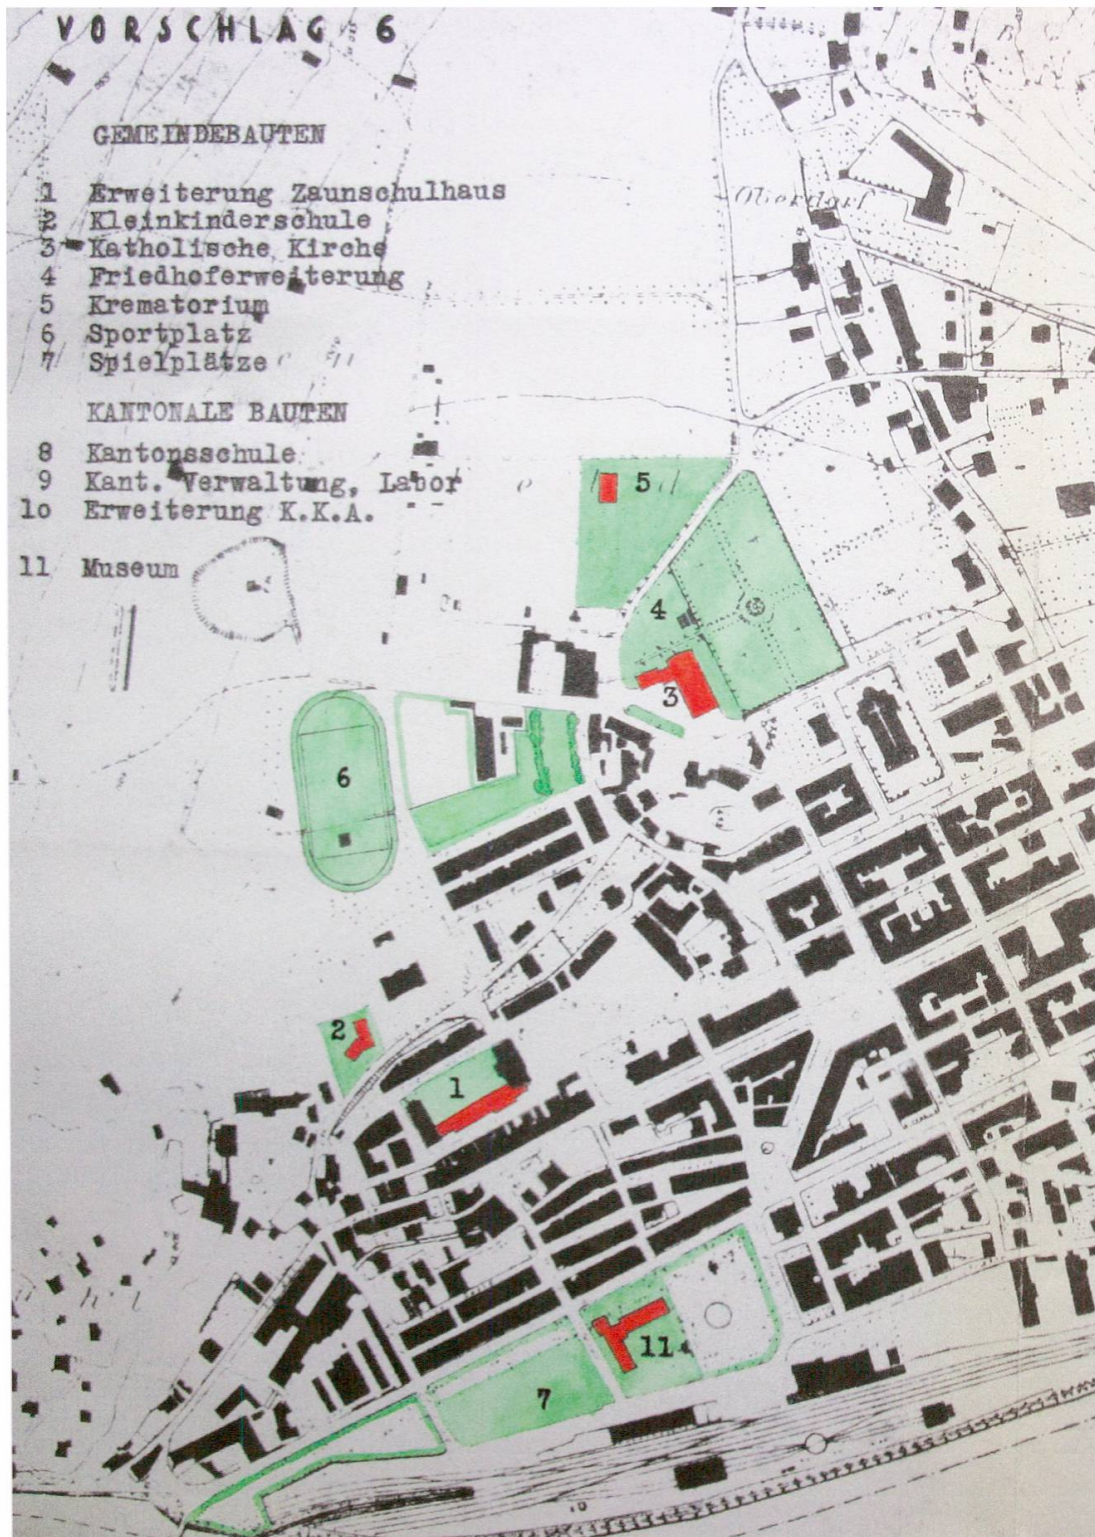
VORSCHLAG 6

GEMEINDEBAUTEN

1 Erweiterung Zaunschulhaus
2 Kleinkinderschule
3 Katholische Kirche
4 Friedhoferweiterung
5 Krematorium
6 Sportplatz
7 Spielplätze

KANTONALE BAUTEN

8 Kantonsschule
9 Kant. Verwaltung, Labor
1o Erweiterung K.K.A.

11 Museum

Oberdorf

5
4
3
6
2
1
11
7